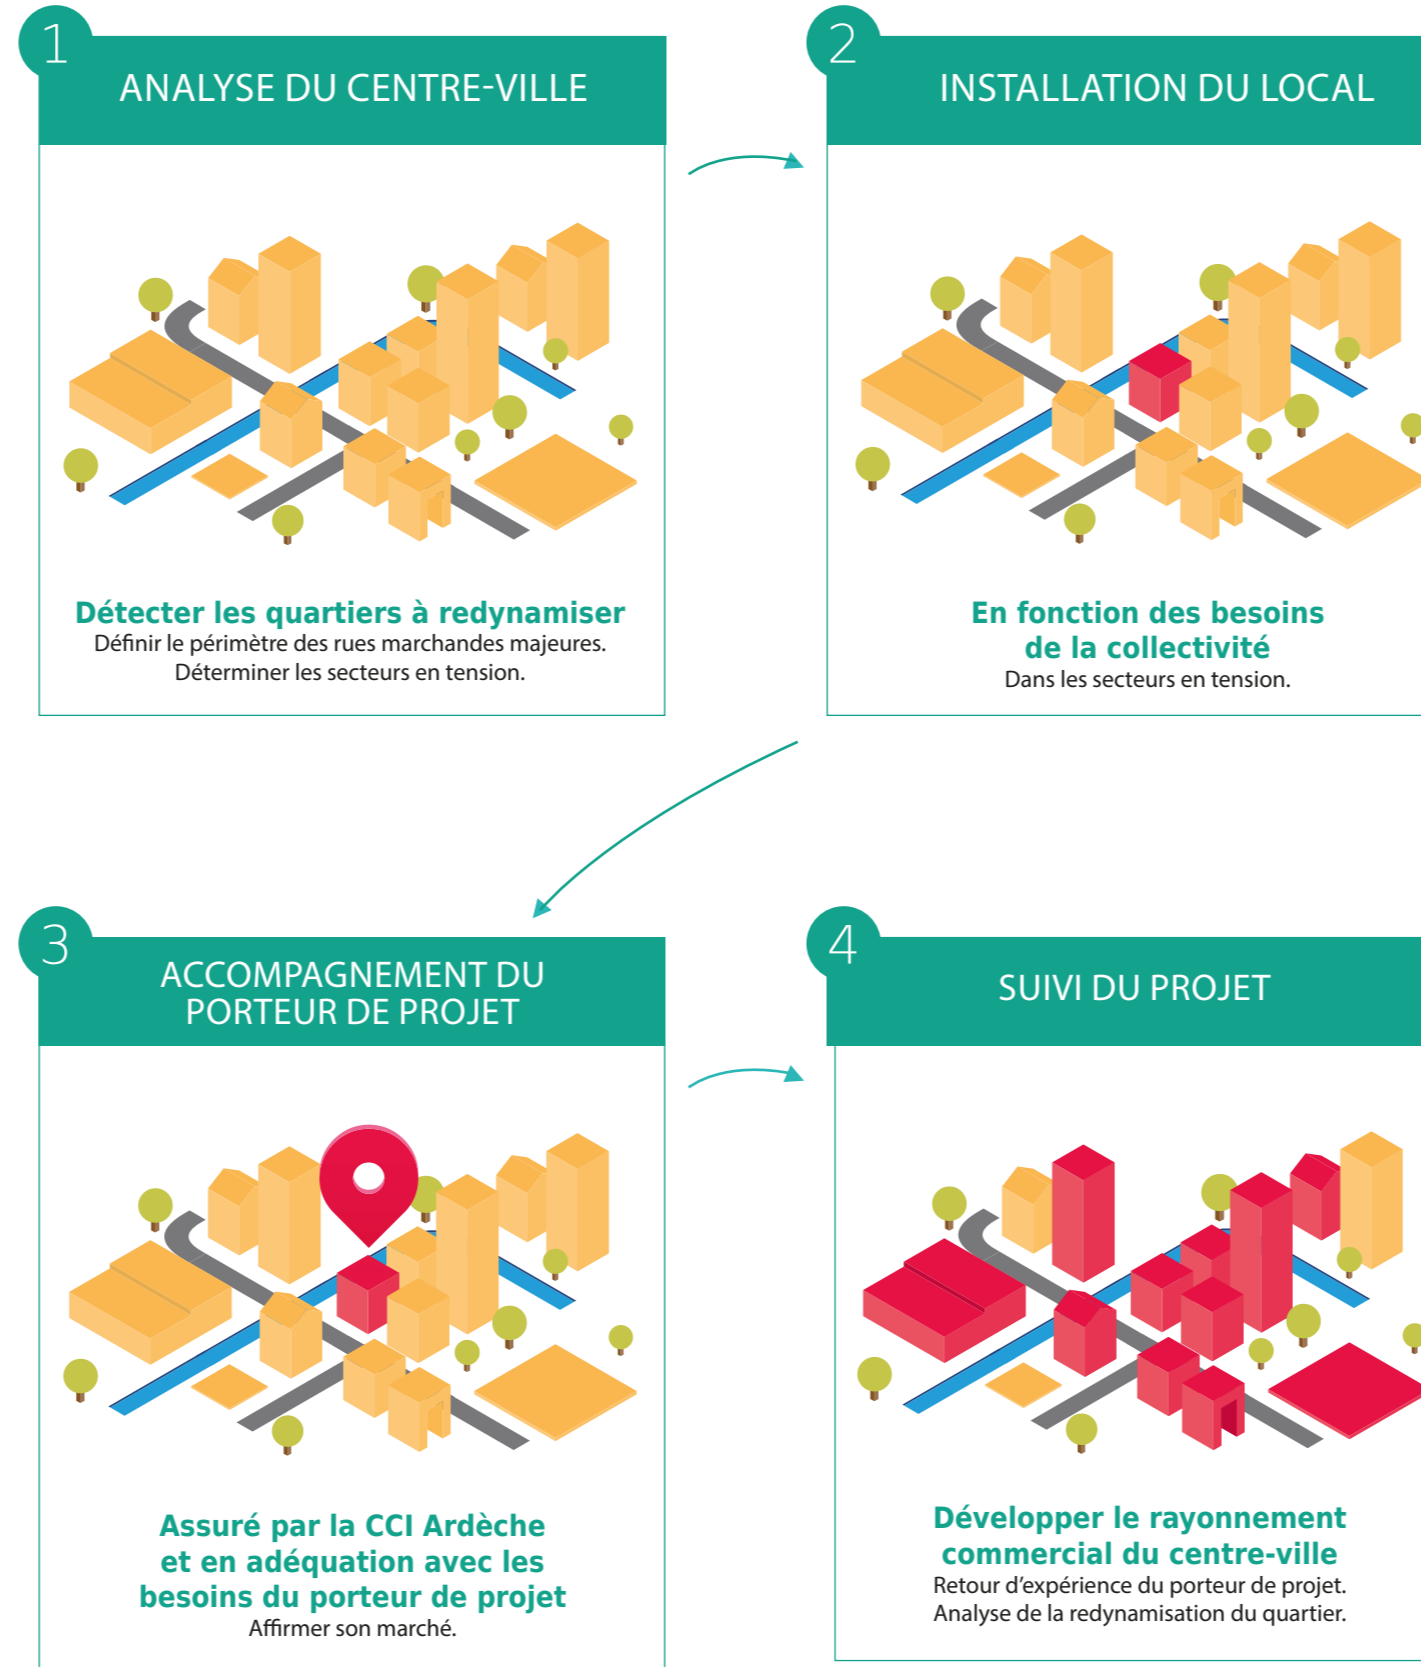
1
ANALYSE DU CENTRE-VILLE

Détecter les quartiers à redynamiser
Définir le périmètre des rues marchandes majeures.
Déterminer les secteurs en tension.

2
INSTALLATION DU LOCAL

En fonction des besoins de la collectivité
Dans les secteurs en tension.

3
ACCOMPAGNEMENT DU PORTEUR DE PROJET

Assuré par la CCI Ardèche et en adéquation avec les besoins du porteur de projet
Affirmer son marché.

4
SUIVI DU PROJET

Développer le rayonnement commercial du centre-ville
Retour d'expérience du porteur de projet.
Analyse de la redynamisation du quartier.